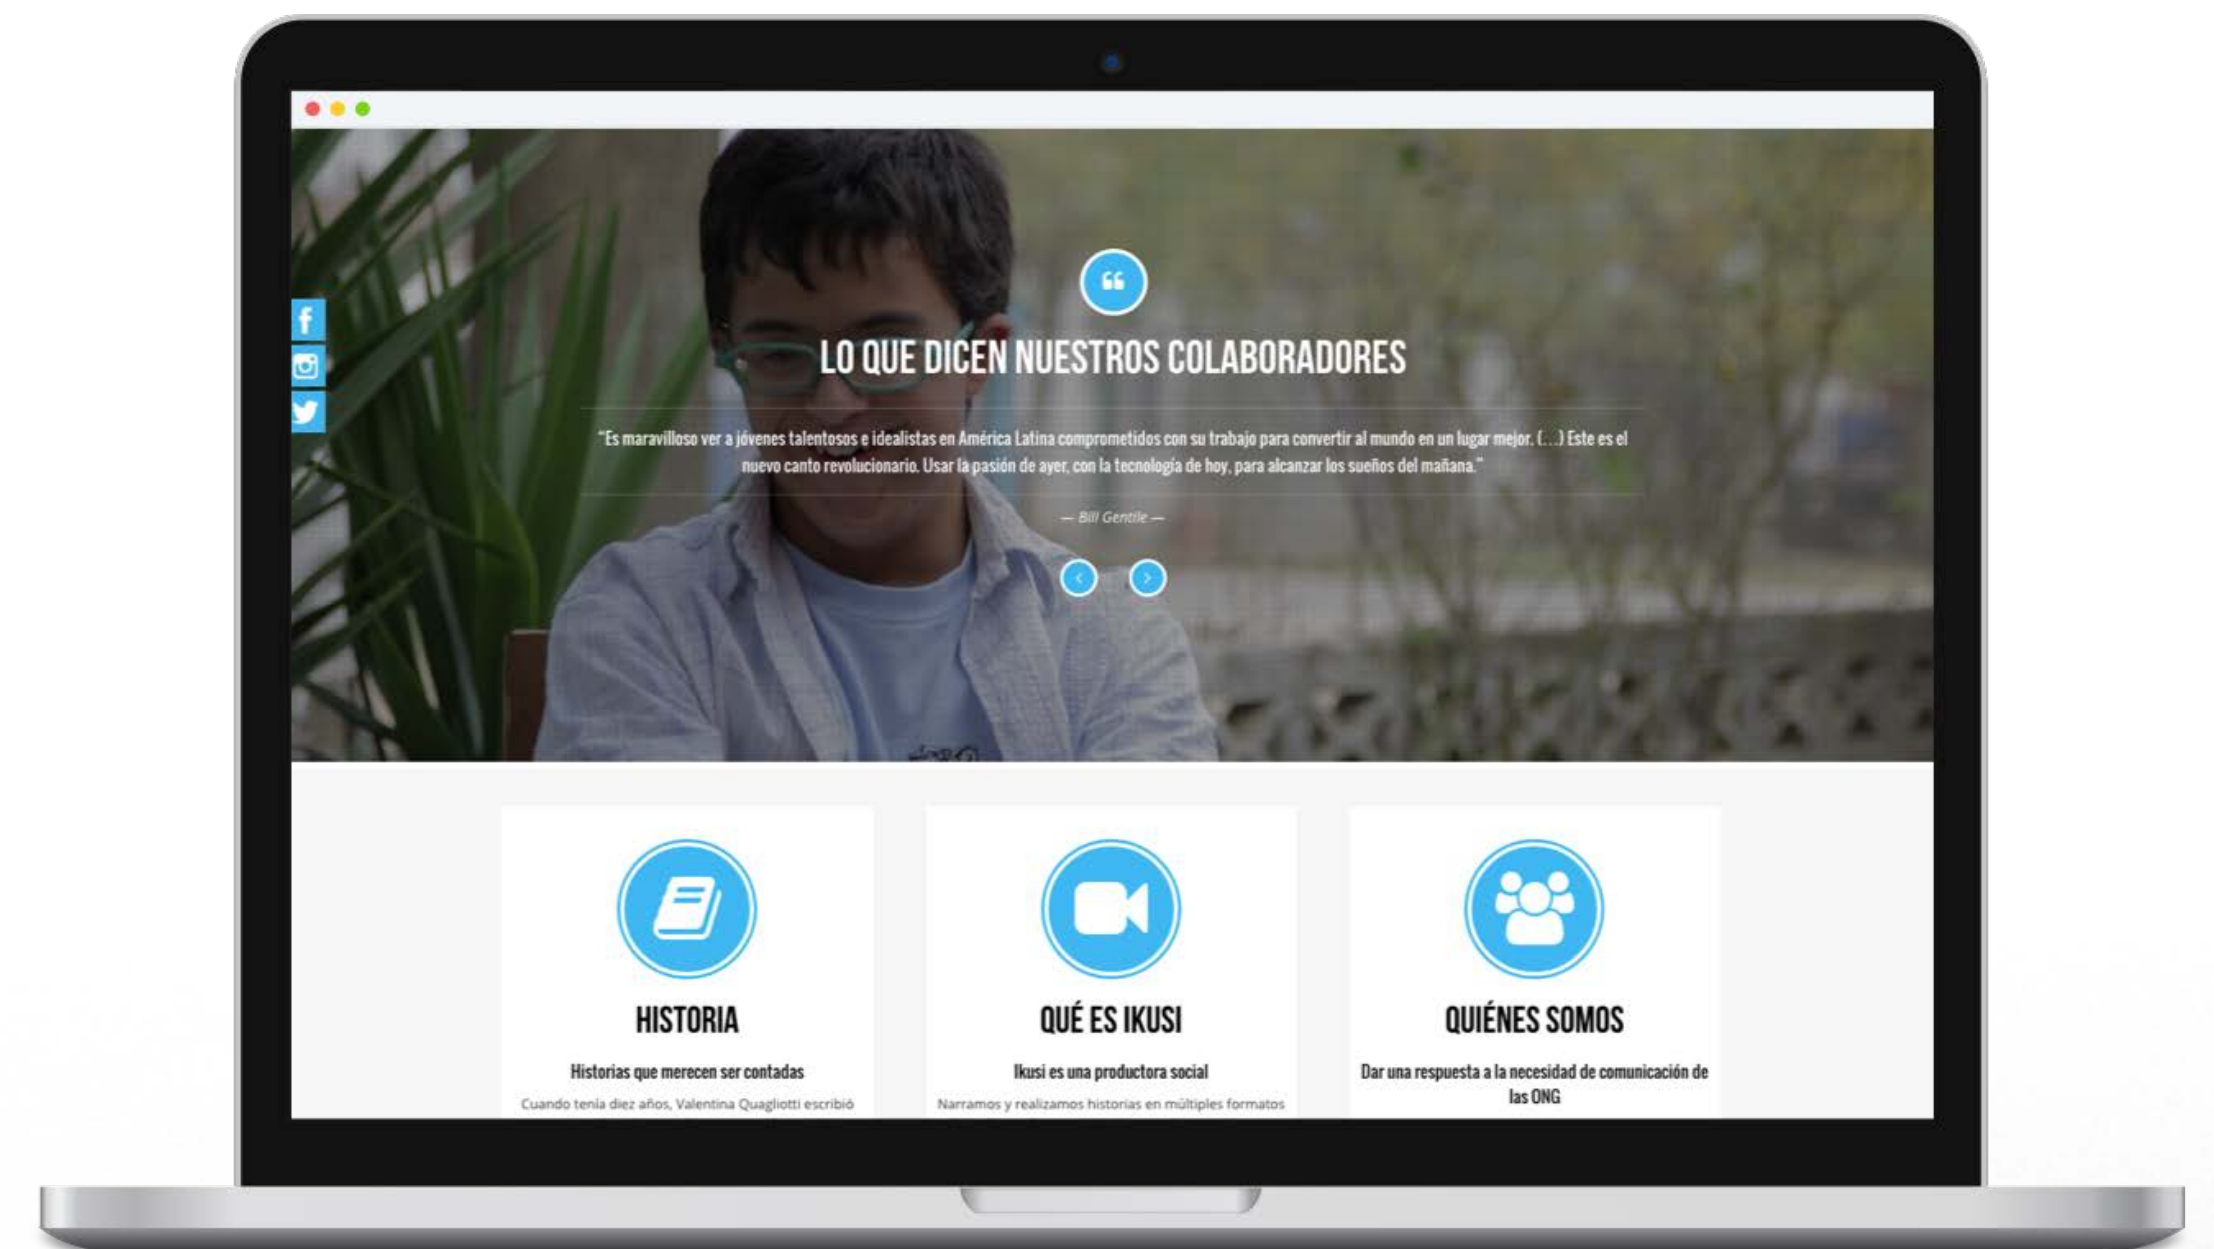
LO QUE DICEN NUESTROS COLABORADORES

"Es maravilloso ver a jóvenes talentosos e idealistas en América Latina comprometidos con su trabajo para convertir al mundo en un lugar mejor. (...) Este es el nuevo canto revolucionario. Usar la pasión de ayer, con la tecnología de hoy, para alcanzar los sueños del mañana."

— Bill Gentile —

HISTORIA

Historias que merecen ser contadas

Cuando tenía diez años, Valentina Quagliotti escribió

QUÉ ES IKUSI

Ikusi es una productora social

Narramos y realizamos historias en múltiples formatos

QUIÉNES SOMOS

Dar una respuesta a la necesidad de comunicación de las ONG